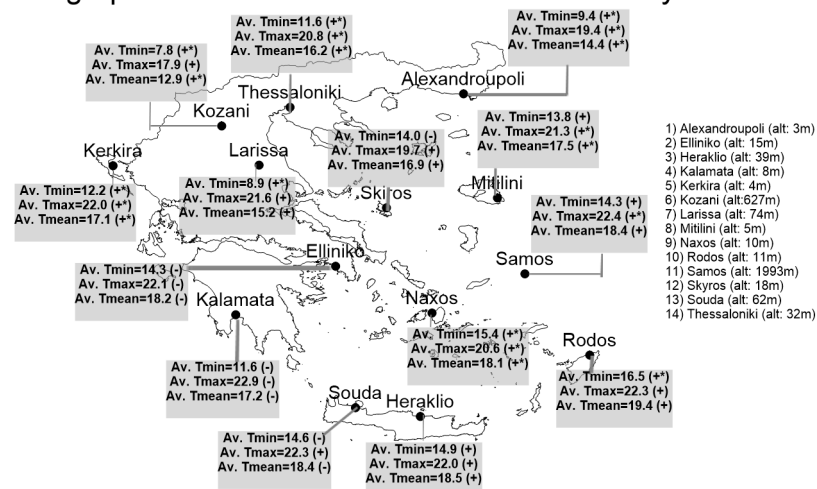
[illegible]

Av. Tmin=11.6 (+*)
Av. Tmax=20.8 (+*)
Av. Tmean=16.2 (+*)

Av. Tmin=9.4 (+*)
Av. Tmax=19.4 (+*)
Av. Tmean=14.4 (+*)

Av. Tmin=7.8 (+*)
Av. Tmax=17.9 (+*)
Av. Tmean=12.9 (+*)

Thessaloniki

Alexandroupoli

Kozani

Av. Tmin=13.8 (+)
Av. Tmax=21.3 (+*)
Av. Tmean=17.5 (+*)

Kerkira

Larissa

Av. Tmin=14.0 (-)
Av. Tmax=19.7 (+)
Av. Tmean=16.9 (+)

Av. Tmin=12.2 (+*)
Av. Tmax=22.0 (+*)
Av. Tmean=17.1 (+*)

Av. Tmin=8.9 (+*)
Av. Tmax=21.6 (+)
Av. Tmean=15.2 (+)

Skiros

Mitilini

Av. Tmin=14.3 (+)
Av. Tmax=22.4 (+*)
Av. Tmean=18.4 (+)

Elliniko

Av. Tmin=14.3 (-)
Av. Tmax=22.1 (-)
Av. Tmean=18.2 (-)

Samos

Kalamata

Naxos

Av. Tmin=15.4 (+*)
Av. Tmax=20.6 (+*)
Av. Tmean=18.1 (+*)

Rodos

Av. Tmin=11.6 (-)
Av. Tmax=22.9 (-)
Av. Tmean=17.2 (-)

Av. Tmin=16.5 (+*)
Av. Tmax=22.3 (+)
Av. Tmean=19.4 (+)

Souda

Heraklio

Av. Tmin=14.6 (-)
Av. Tmax=22.3 (+)
Av. Tmean=18.4 (-)

Av. Tmin=14.9 (+)
Av. Tmax=22.0 (+)
Av. Tmean=18.5 (+)

1) Alexandroupoli (alt: 3m)
2) Elliniko (alt: 15m)
3) Heraklio (alt: 39m)
4) Kalamata (alt: 8m)
5) Kerkira (alt: 4m)
6) Kozani (alt:627m)
7) Larissa (alt: 74m)
8) Mitilini (alt: 5m)
9) Naxos (alt: 10m)
10) Rodos (alt: 11m)
11) Samos (alt: 1993m)
12) Skyros (alt: 18m)
13) Souda (alt: 62m)
14) Thessaloniki (alt: 32m)